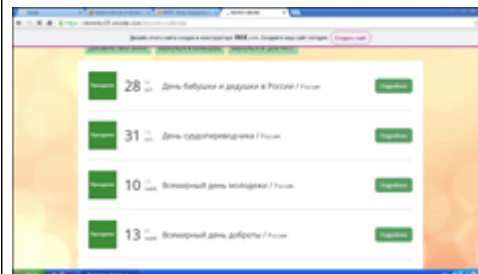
Данный этот сайт создан в конструкторе WIX.com. Создайте ваш сайт сегодня. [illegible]

Праздник 28 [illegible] День бабушки и дедушки в России / Россия Подробнее

Праздник 31 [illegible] День судопереводчика / Россия Подробнее

Праздник 10 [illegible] Всемирный день молодежи / Россия Подробнее

Праздник 13 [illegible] Всемирный день доброты / Россия Подробнее